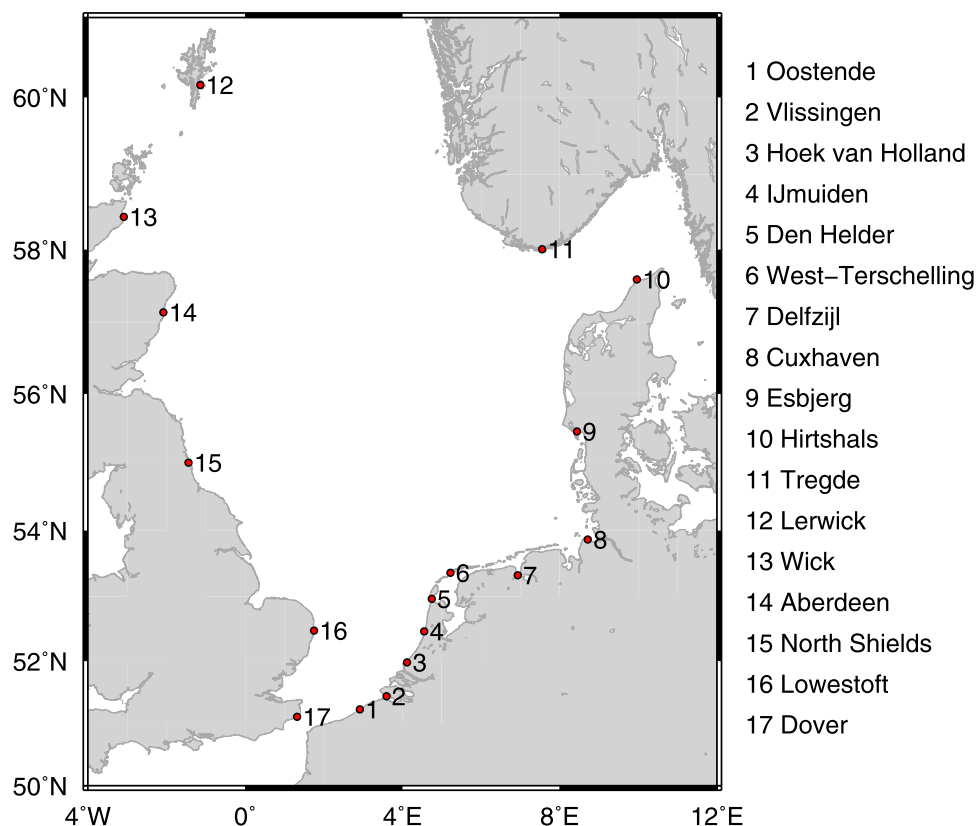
60°N
58°N
56°N
54°N
52°N
50°N
4°W
0°
4°E
8°E
12°E
12
13
14
15
16
17
1
2
3
4
5
6
7
8
9
10
11

1 Oostende
2 Vlissingen
3 Hoek van Holland
4 IJmuiden
5 Den Helder
6 West−Terschelling
7 Delfzijl
8 Cuxhaven
9 Esbjerg
10 Hirtshals
11 Tregde
12 Lerwick
13 Wick
14 Aberdeen
15 North Shields
16 Lowestoft
17 Dover